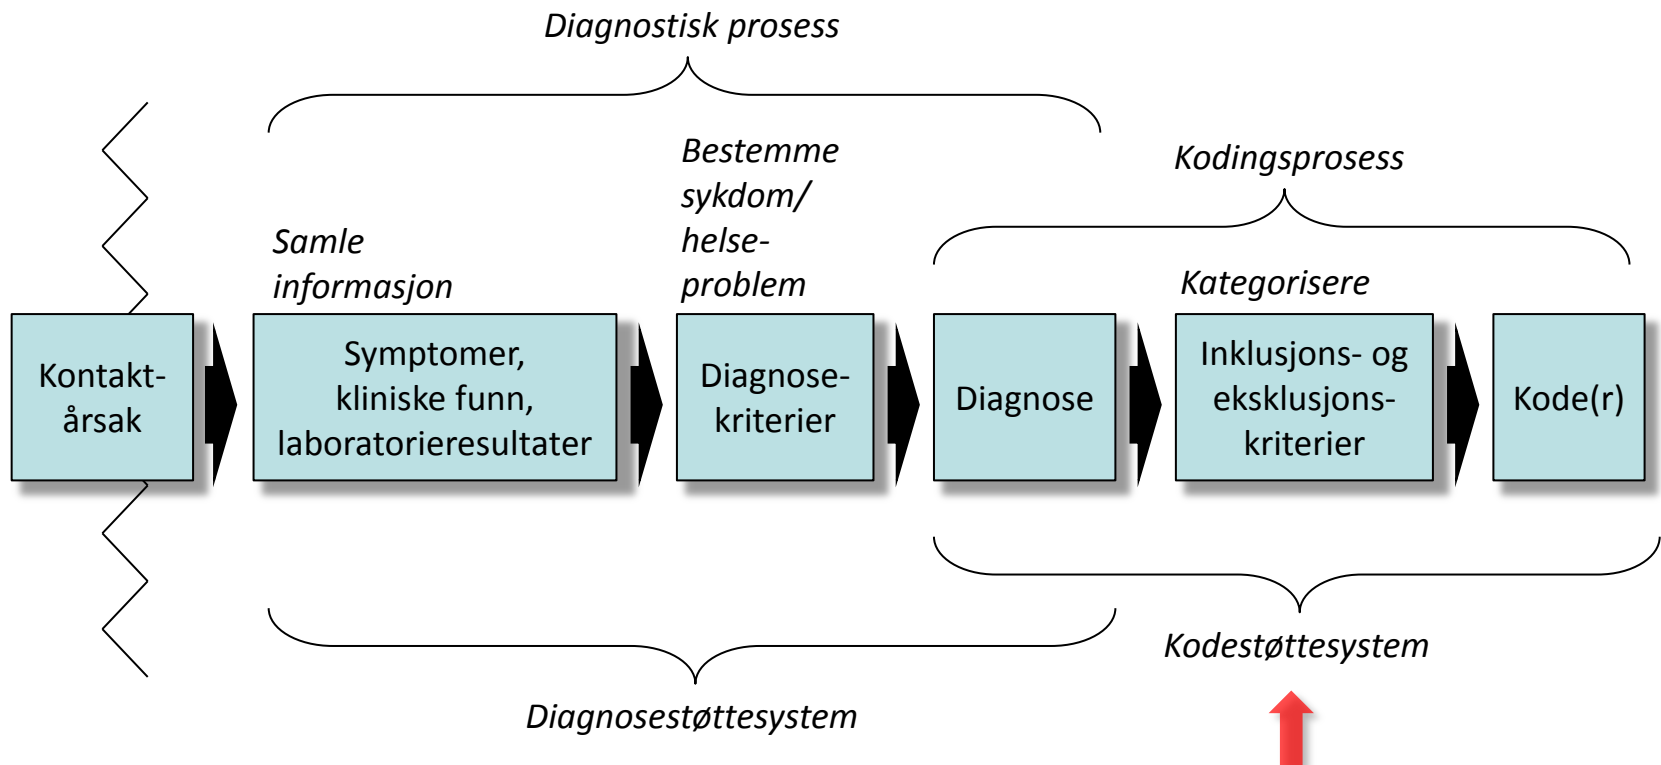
Diagnostisk prosess

Kodingsprosess

Samle informasjon

Bestemme sykdom/ helse-problem

Kategorisere

Kontakt-årsak

Symptomer, kliniske funn, laboratorieresultater

Diagnose-kriterier

Diagnose

Inklusjons- og eksklusjons-kriterier

Kode(r)

Kodestøttesystem

Diagnosestøttesystem